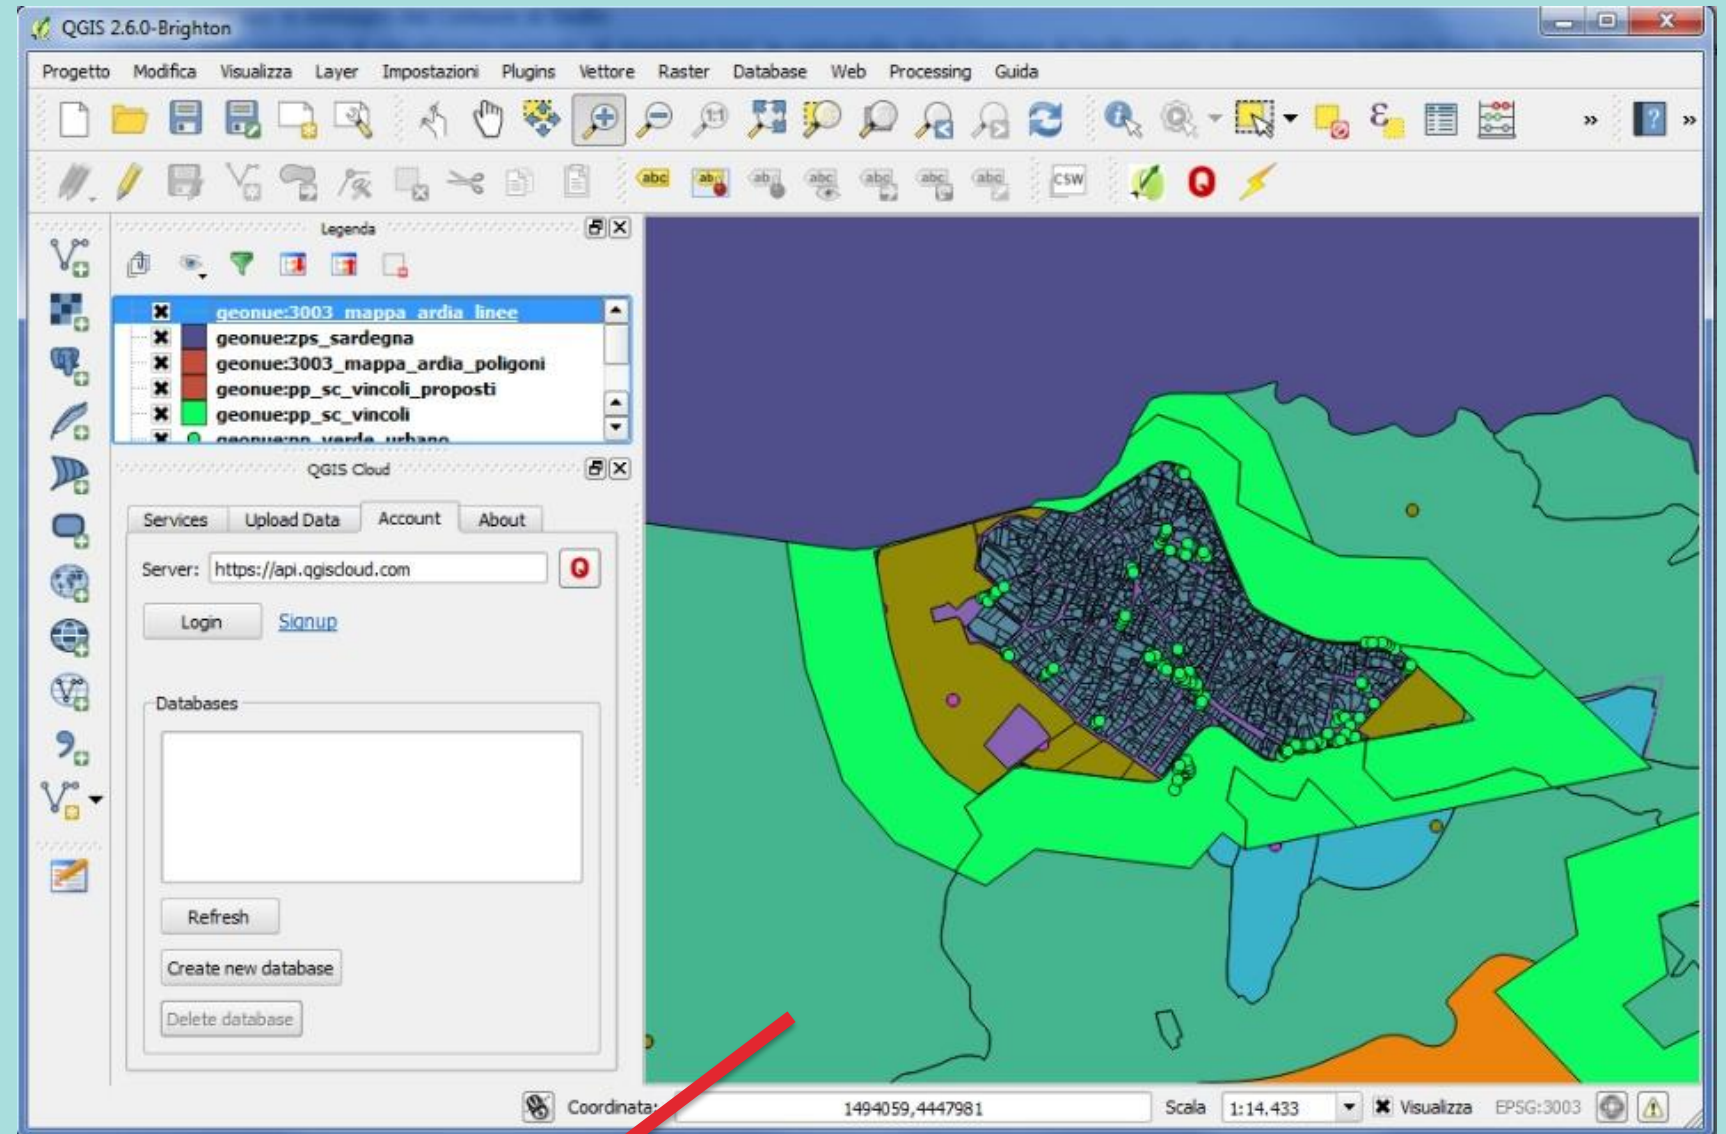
QGIS 2.6.0-Brighton

Progetto Modifica Visualizza Layer Impostazioni Plugins Vettore Raster Database Web Processing Guida

abc CSW

Legenda

geonue:3003_mappa_ardia_linee
geonue:zps_sardegna
geonue:3003_mappa_ardia_poligoni
geonue:pp_sc_vincoli_proposti
geonue:pp_sc_vincoli
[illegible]

QGIS Cloud

Services Upload Data Account About

Server: https://api.qgiscloud.com

Login Signup

Databases

Refresh

Create new database

Delete database

Coordinata: 1494059,4447981 Scala 1:14.433 Visualizza EPSG:3003